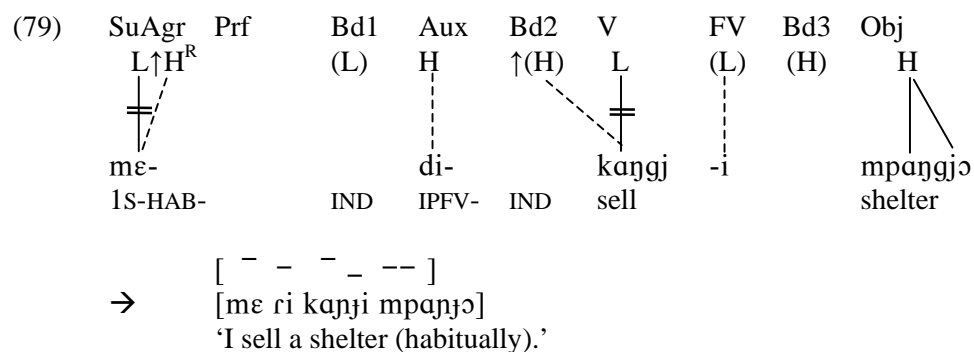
(79) SuAgr Prf Bd1 Aux Bd2 V FV Bd3 Obj

L↑H$^R$ (L) H ↑(H) L (L) (H) H

mɛ- di- kaŋgj -i mpaŋgjɔ

1S-HAB- IND IPFV- IND sell shelter

[ ¯ – ¯ _ –– ]

→ [mɛ ɾi kaɲɟi mpaɲɟɔ]

'I sell a shelter (habitually).'